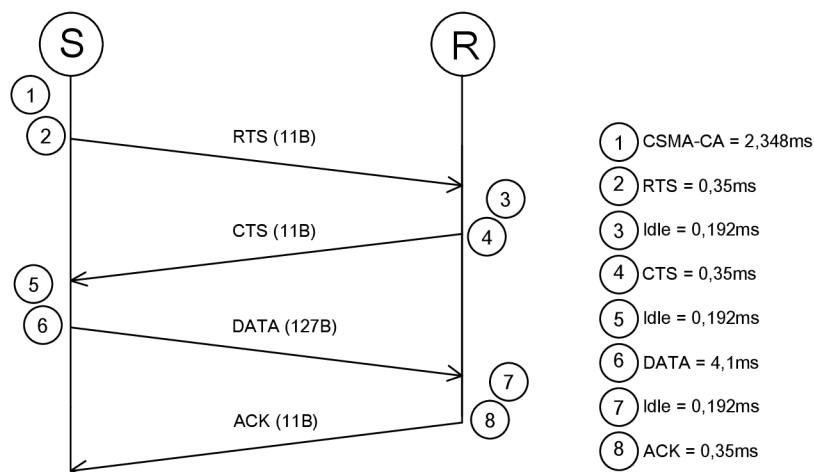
S

R

1

2

RTS (11B)

3

CTS (11B)

4

5

6

DATA (127B)

7

ACK (11B)

8

1 CSMA-CA = 2,348ms

2 RTS = 0,35ms

3 Idle = 0,192ms

4 CTS = 0,35ms

5 Idle = 0,192ms

6 DATA = 4,1ms

7 Idle = 0,192ms

8 ACK = 0,35ms